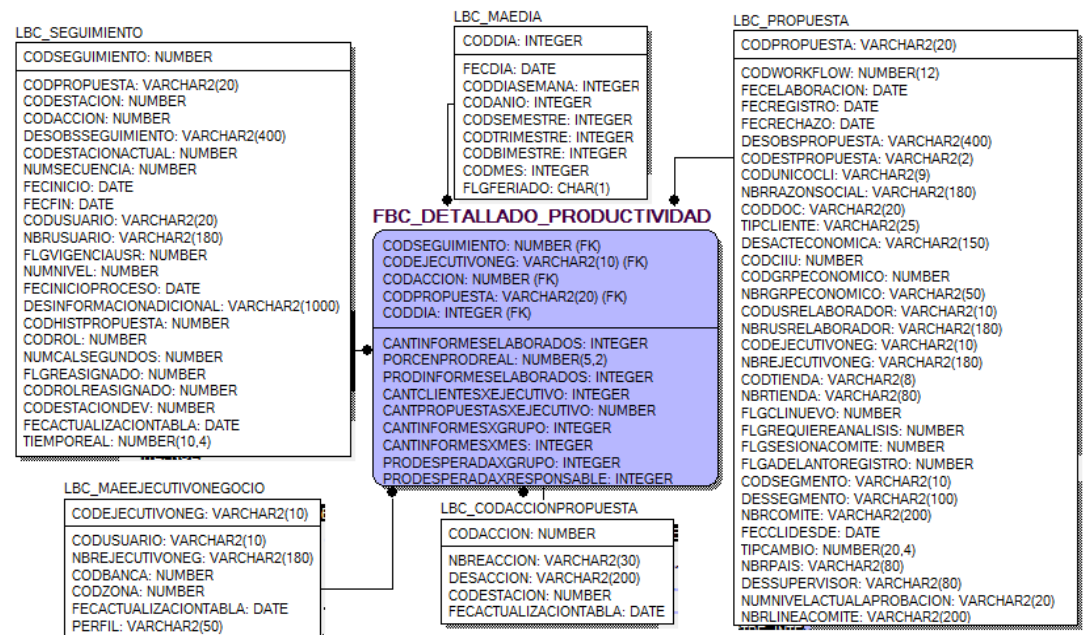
LBC_SEGUIMIENTO

CODSEGUIMIENTO: NUMBER

CODPROPUESTA: VARCHAR2(20)
CODESTACION: NUMBER
CODACCION: NUMBER
DESOBSSEGUIMIENTO: VARCHAR2(400)
CODESTACIONACTUAL: NUMBER
NUMSECUENCIA: NUMBER
FECINICIO: DATE
FECFIN: DATE
CODUSUARIO: VARCHAR2(20)
NBRUSUARIO: VARCHAR2(180)
FLGVIGENCIAUSR: NUMBER
NUMNIVEL: NUMBER
FECINICIOPROCESO: DATE
DESINFORMACIONADICIONAL: VARCHAR2(1000)
CODHISTPROPUESTA: NUMBER
CODROL: NUMBER
NUMCALSEGUNDOS: NUMBER
FLGREASIGNADO: NUMBER
CODROLREASIGNADO: NUMBER
CODESTACIONDEV: NUMBER
FECACTUALIZACIONTABLA: DATE
TIEMPOREAL: NUMBER(10,4)

LBC_MAEDIA

CODDIA: INTEGER

FECDIA: DATE
CODDIASEMANA: INTEGER
CODANIO: INTEGER
CODSEMESTRE: INTEGER
CODTRIMESTRE: INTEGER
CODBIMESTRE: INTEGER
CODMES: INTEGER
FLGFERIADO: CHAR(1)

FBC_DETALLADO_PRODUCTIVIDAD

CODSEGUIMIENTO: NUMBER (FK)
CODEJECUTIVONEG: VARCHAR2(10) (FK)
CODACCION: NUMBER (FK)
CODPROPUESTA: VARCHAR2(20) (FK)
CODDIA: INTEGER (FK)

CANTINFORMESELABORADOS: INTEGER
PORCENPRODREAL: NUMBER(5,2)
PRODINFORMESELABORADOS: INTEGER
CANTCLIENTESXEJECUTIVO: INTEGER
CANTPROPUESTASXEJECUTIVO: NUMBER
CANTINFORMESXGRUPO: INTEGER
CANTINFORMESXMES: INTEGER
PRODESPERADAXGRUPO: INTEGER
PRODESPERADAXRESPONSABLE: INTEGER

LBC_PROPUESTA

CODPROPUESTA: VARCHAR2(20)

CODWORKFLOW: NUMBER(12)
FECELABORACION: DATE
FECREGISTRO: DATE
FECRECHAZO: DATE
DESOBSPROPUESTA: VARCHAR2(400)
CODESTPROPUESTA: VARCHAR2(2)
CODUNICOCLI: VARCHAR2(9)
NBRRAZONSOCIAL: VARCHAR2(180)
CODDOC: VARCHAR2(20)
TIPCLIENTE: VARCHAR2(25)
DESACTECONOMICA: VARCHAR2(150)
CODCIIU: NUMBER
CODGRPECONOMICO: NUMBER
NBRGRPECONOMICO: VARCHAR2(50)
CODUSRELABORADOR: VARCHAR2(10)
NBRUSRELABORADOR: VARCHAR2(180)
CODEJECUTIVONEG: VARCHAR2(10)
NBREJECUTIVONEG: VARCHAR2(180)
CODTIENDA: VARCHAR2(8)
NBRTIENDA: VARCHAR2(80)
FLGCLINUEVO: NUMBER
FLGREQUIEREANALISIS: NUMBER
FLGSESIONACOMITE: NUMBER
FLGADELANTOREGISTRO: NUMBER
CODSEGMENTO: VARCHAR2(10)
DESSEGMENTO: VARCHAR2(100)
NBRCOMITE: VARCHAR2(200)
FECCLIDESDE: DATE
TIPCAMBIO: NUMBER(20,4)
NBRPAIS: VARCHAR2(80)
DESSUPERVISOR: VARCHAR2(80)
NUMNIVELACTUALAPROBACION: VARCHAR2(20)
NBRLINEACOMITE: VARCHAR2(200)

LBC_MAEEJECUTIVONEGOCIO

CODEJECUTIVONEG: VARCHAR2(10)

CODUSUARIO: VARCHAR2(10)
NBREJECUTIVONEG: VARCHAR2(180)
CODBANCA: NUMBER
CODZONA: NUMBER
FECACTUALIZACIONTABLA: DATE
PERFIL: VARCHAR2(50)

LBC_CODACCIONPROPUESTA

CODACCION: NUMBER

NBREACCION: VARCHAR2(30)
DESACCION: VARCHAR2(200)
CODESTACION: NUMBER
FECACTUALIZACIONTABLA: DATE